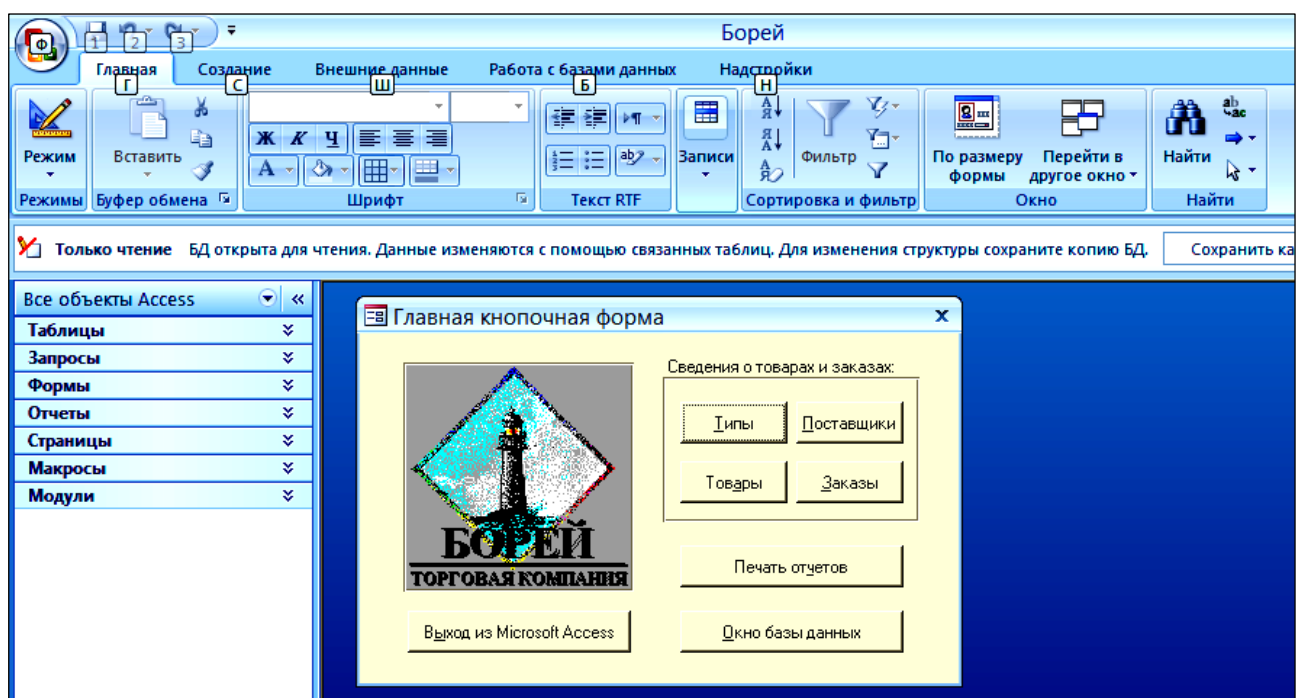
Ф 1 2 3

Борей

Главная Г Создание С Внешние данные Ш Работа с базами данных Б Надстройки Н

Режим
Режимы

Вставить
Буфер обмена

Ж К Ч
А
Шрифт

Текст RTF

Записи

Фильтр
Сортировка и фильтр

По размеру формы
Перейти в другое окно
Окно

Найти
Найти

Только чтение БД открыта для чтения. Данные изменяются с помощью связанных таблиц. Для изменения структуры сохраните копию БД.

Сохранить ка

Все объекты Access
Таблицы
Запросы
Формы
Отчеты
Страницы
Макросы
Модули

Главная кнопочная форма

БОРЕЙ
ТОРГОВАЯ КОМПАНИЯ

Сведения о товарах и заказах:
Типы
Поставщики
Товары
Заказы
Печать отчетов
Выход из Microsoft Access
Окно базы данных